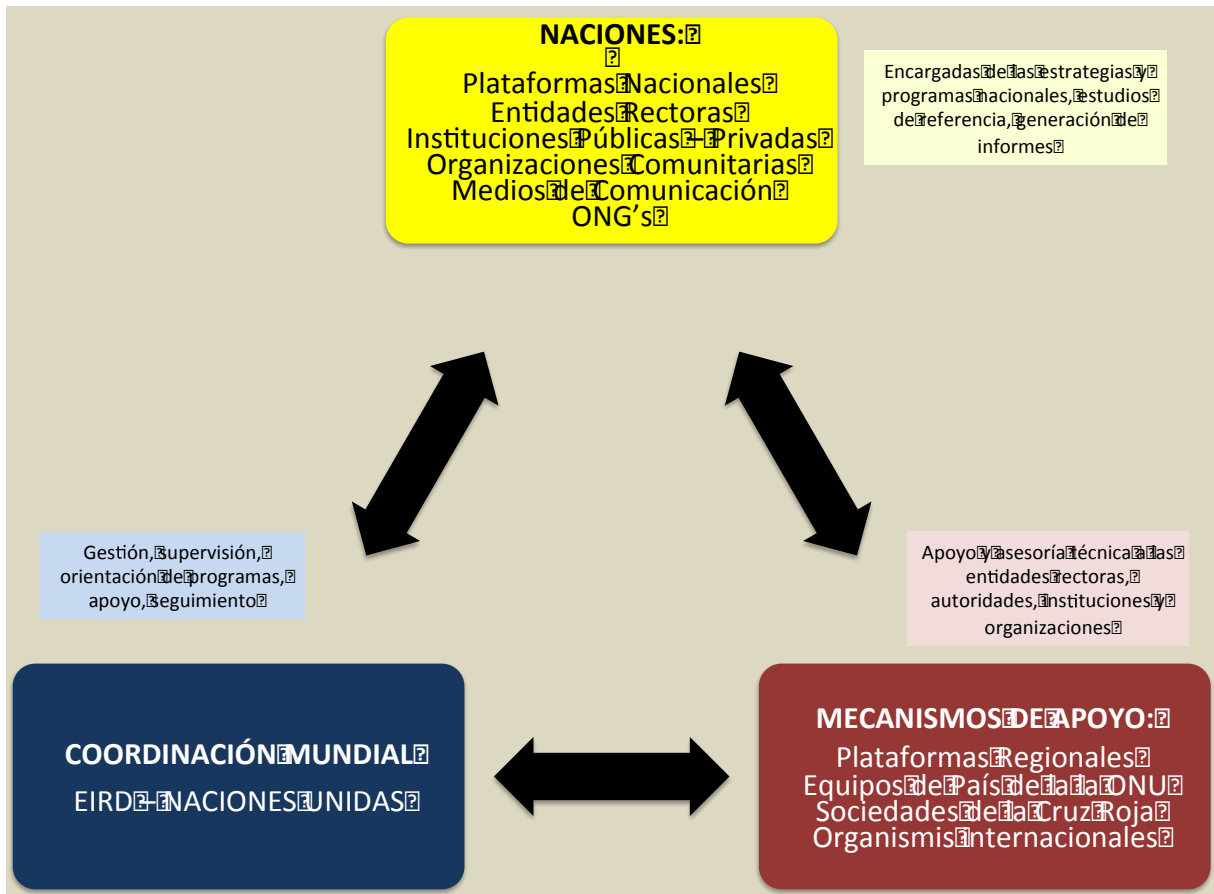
NACIONES:

Plataformas Nacionales
Entidades Rectoras
Instituciones Públicas – Privadas
Organizaciones Comunitarias
Medios de Comunicación
ONG's

Encargadas de las estrategias y programas nacionales, estudios de referencia, generación de informes

Gestión, supervisión, orientación de programas, apoyo, seguimiento

Apoyo y asesoría técnica a las entidades rectoras, autoridades, instituciones y organizaciones

COORDINACIÓN MUNDIAL
EIRD – NACIONES UNIDAS

MECANISMOS DE APOYO:
Plataformas Regionales
Equipos de País de la la ONU
Sociedades de la Cruz Roja
Organismis Internacionales